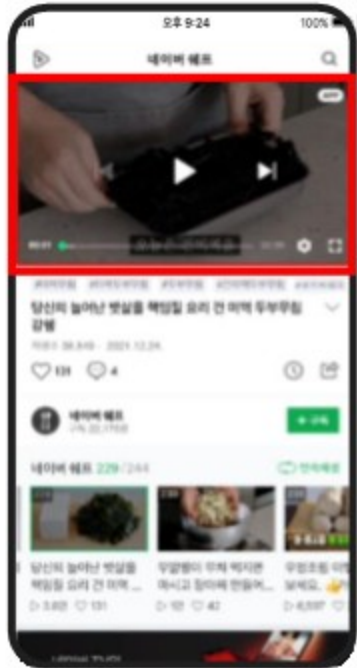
오후 9:24
100%

네이버 쉐프

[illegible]

#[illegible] #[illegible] #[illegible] #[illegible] #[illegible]

당신의 늘어난 뱃살을 책임질 요리 건 미역 두부무침 강행

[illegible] · 2024.12.26.

131 4

네이버 쉐프
구독 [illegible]

+ 구독

네이버 쉐프 229/244

연속재생

당신의 늘어난 뱃살을 책임질 요리 건 미역 ...
3,6만 131

무말랭이 무척 먹지만 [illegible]
1만 42

무말랭이를 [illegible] 보세요
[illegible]